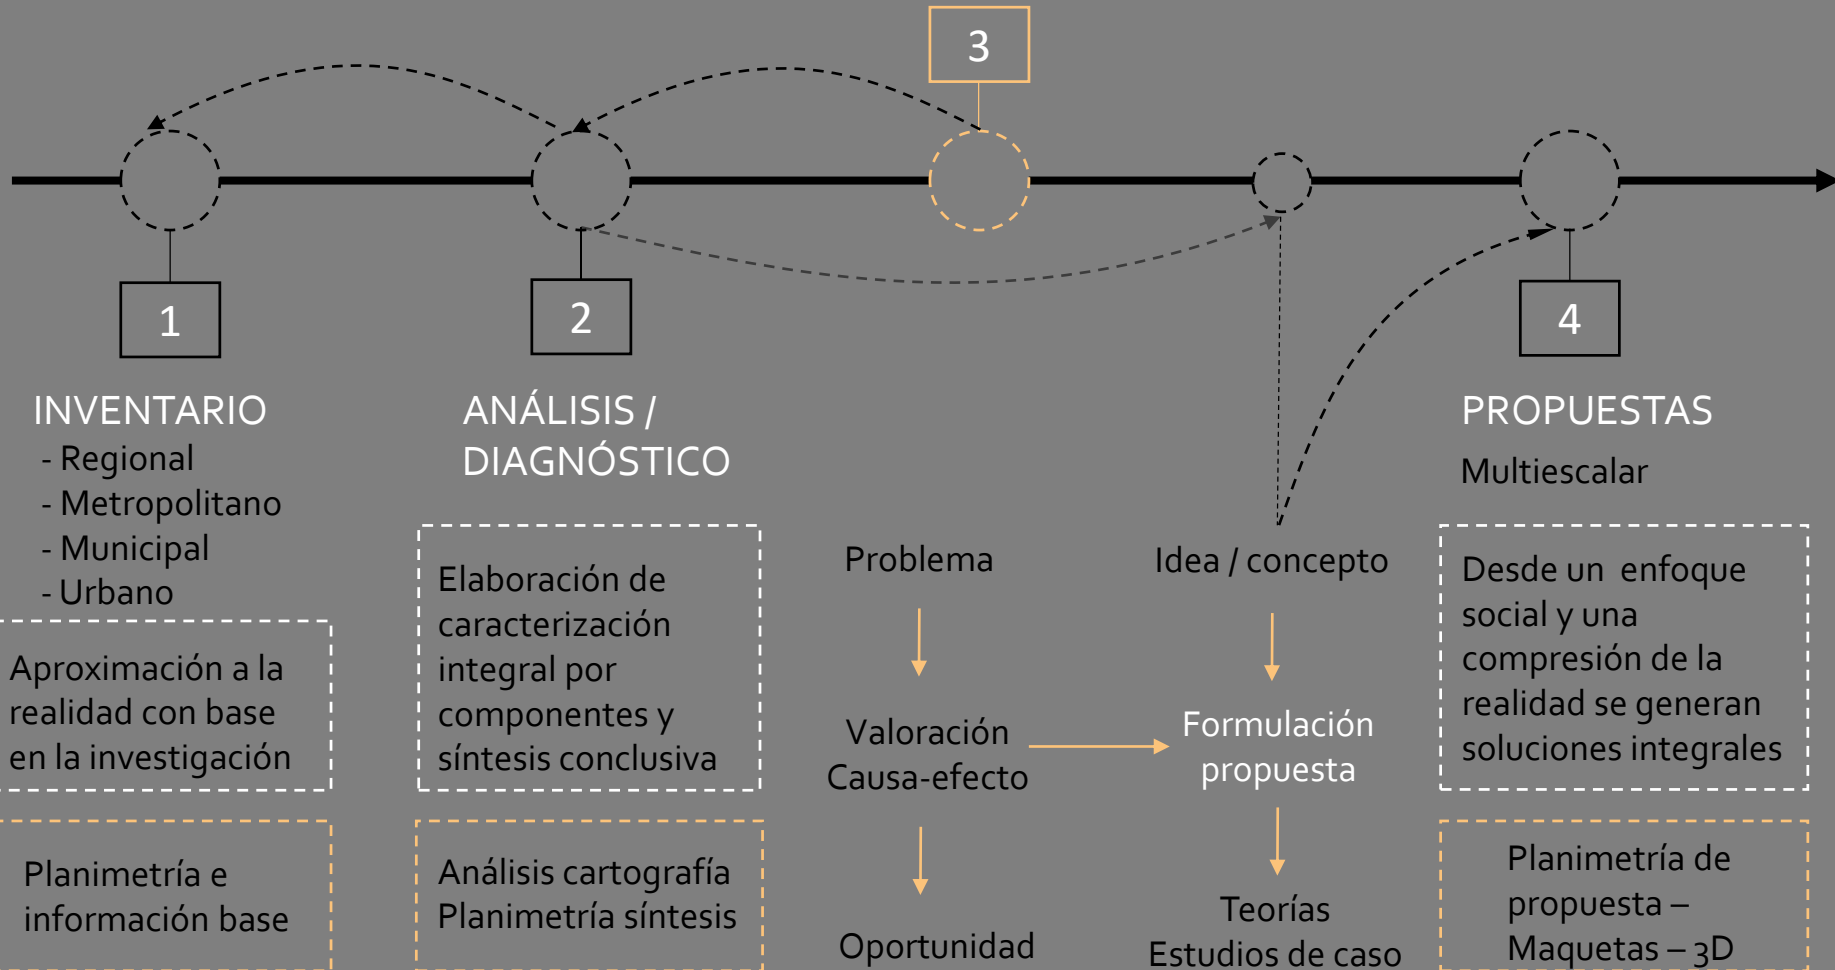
3

1

2

4

INVENTARIO
- Regional
- Metropolitano
- Municipal
- Urbano

Aproximación a la realidad con base en la investigación

Planimetría e información base

ANÁLISIS / DIAGNÓSTICO

Elaboración de caracterización integral por componentes y síntesis conclusiva

Análisis cartografía
Planimetría síntesis

Problema

Valoración
Causa-efecto

Oportunidad

Idea / concepto

Formulación propuesta

Teorías
Estudios de caso

PROPUESTAS
Multiescalar

Desde un enfoque social y una compresión de la realidad se generan soluciones integrales

Planimetría de propuesta – Maquetas – 3D